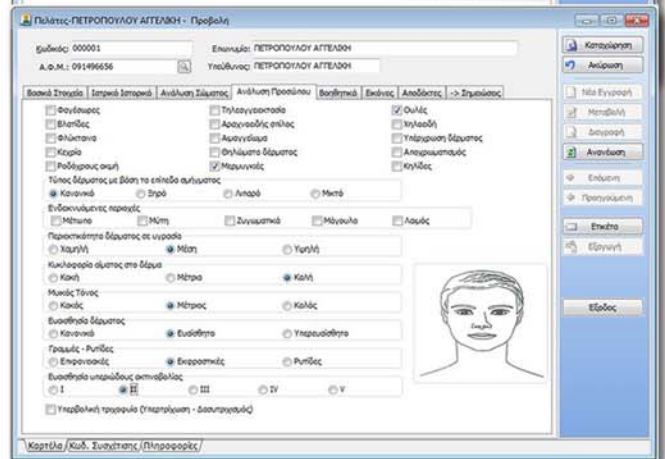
Πελάτες-ΠΕΤΡΟΠΟΥΛΟΥ ΑΓΓΕΛΙΚΗ - Προβολή

Κωδικός: 000001
Επωνυμία: ΠΕΤΡΟΠΟΥΛΟΥ ΑΓΓΕΛΙΚΗ
Α.Φ.Μ.: 091496656
Υπεύθυνος: ΠΕΤΡΟΠΟΥΛΟΥ ΑΓΓΕΛΙΚΗ

Βασικά Στοιχεία | Ιατρικό Ιστορικό | Ανάλυση Σώματος | Ανάλυση Προσώπου | Βοηθητικά | Εικόνες | Αποδέκτες | -> Σημειώσεις

Φαγέσωρες
Βλεφάδες
Φλύκταινα
Κεχρία
Ροδόχρους ακμή
Τηλεαγγειεκτασία
Αραχνοειδής σπίλος
Αιμαγγείωμα
Θηλώματα δέρματος
Μερμυγκιές
Ουλές
Χηλοειδή
Υπέρχρωση δέρματος
Αποχρωματισμός
Κηλίδες

Τύπος δέρματος με βάση το επίπεδο σμήγματος
Κανονικό   Ξηρό   Λιπαρό   Μικτό

Ενδεικνυόμενες περιοχές
Μέτωπο   Μύτη   Ζυγωματικά   Μάγουλα   Λαιμός

Περιεκτικότητα δέρματος σε υγρασία
Χαμηλή   Μέση   Υψηλή

Κυκλοφορία αίματος στο δέρμα
Κακή   Μέτρια   Καλή

Μυικός Τόνος
Κακός   Μέτριος   Καλός

Ευαισθησία δέρματος
Κανονικό   Ευαίσθητο   Υπερευαίσθητο

Γραμμές - Ρυτίδες
Επιφανειακές   Εκφραστικές   Ρυτίδες

Ευαισθησία υπεριώδους ακτινοβολίας
I   II   III   IV   V

Υπερβολική τριχοφυΐα (Υπερτρίχωση - Δασυτριχισμός)

Καταχώρηση
Ακύρωση
Νέα Εγγραφή
Μεταβολή
Διαγραφή
Ανανέωση
Επόμενη
Προηγούμενη
Ετικέτα
Εξαγωγή
Έξοδος

Καρτέλα / Κωδ. Συσχέτισης / Πληροφορίες /